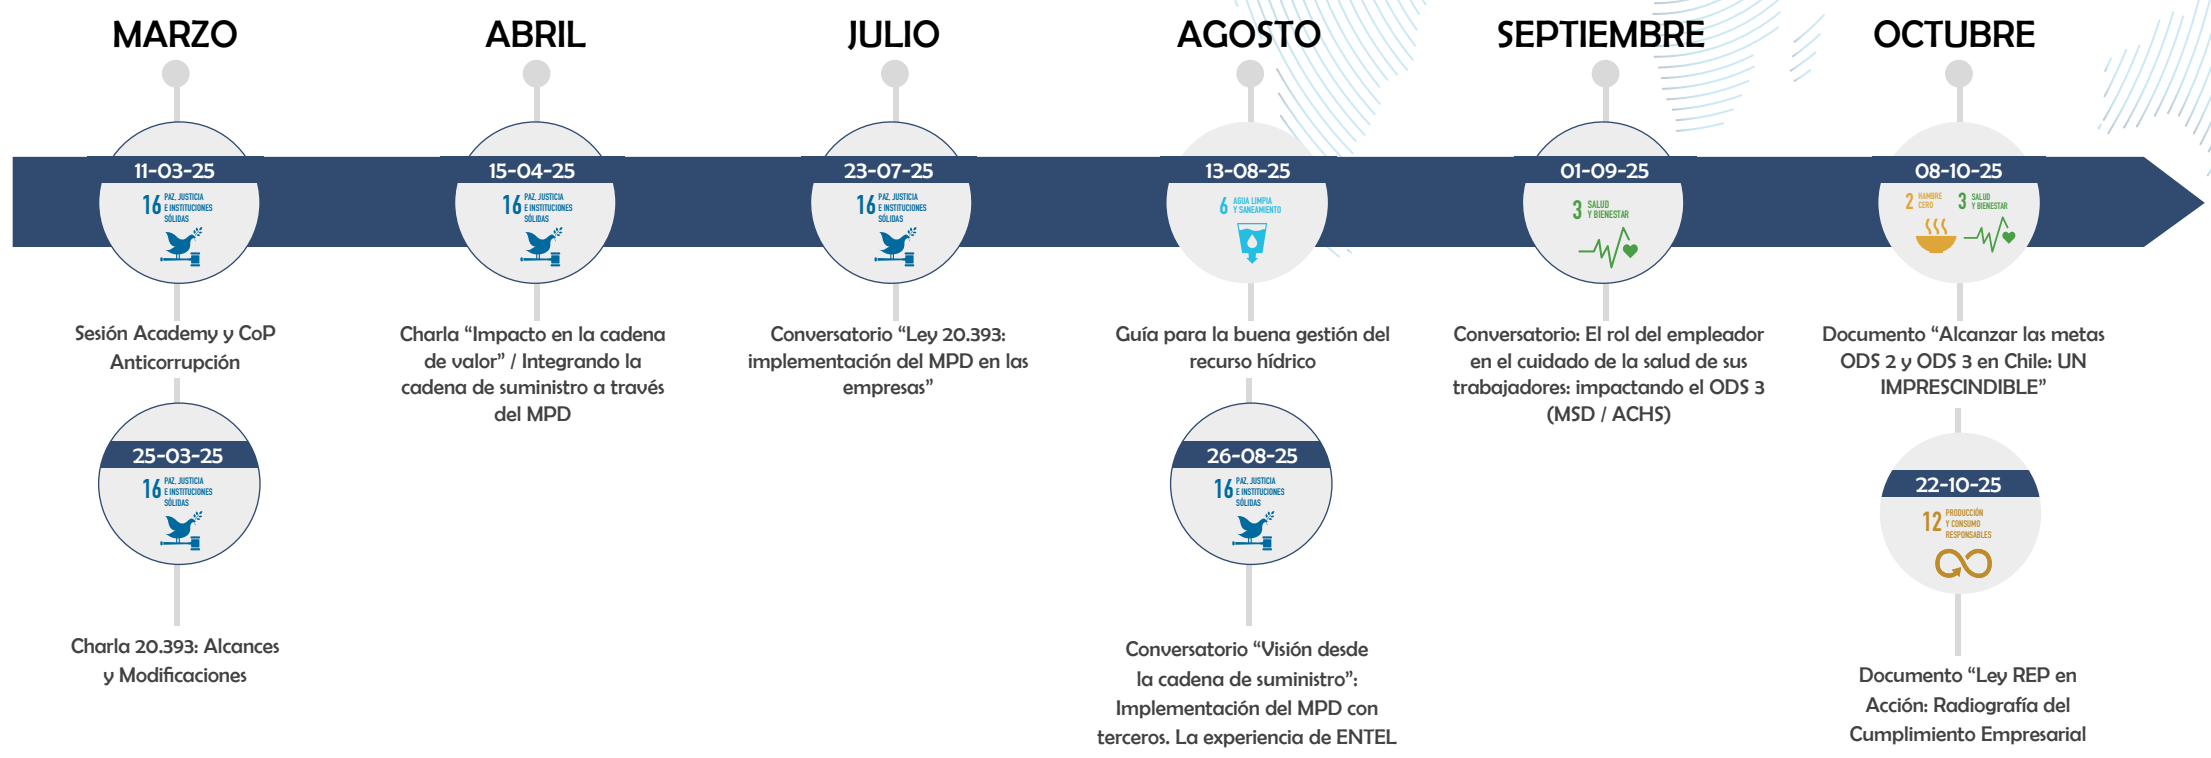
MARZO

11-03-25

16 PAZ, JUSTICIA E INSTITUCIONES SÓLIDAS

Sesión Academy y CoP Anticorrupción

25-03-25

16 PAZ, JUSTICIA E INSTITUCIONES SÓLIDAS

Charla 20.393: Alcances y Modificaciones

ABRIL

15-04-25

16 PAZ, JUSTICIA E INSTITUCIONES SÓLIDAS

Charla “Impacto en la cadena de valor” / Integrando la cadena de suministro a través del MPD

JULIO

23-07-25

16 PAZ, JUSTICIA E INSTITUCIONES SÓLIDAS

Conversatorio “Ley 20.393: implementación del MPD en las empresas”

AGOSTO

13-08-25

6 AGUA LIMPIA Y SANEAMIENTO

Guía para la buena gestión del recurso hídrico

26-08-25

16 PAZ, JUSTICIA E INSTITUCIONES SÓLIDAS

Conversatorio “Visión desde la cadena de suministro”: Implementación del MPD con terceros. La experiencia de ENTEL

SEPTIEMBRE

01-09-25

3 SALUD Y BIENESTAR

Conversatorio: El rol del empleador en el cuidado de la salud de sus trabajadores: impactando el ODS 3 (MSD / ACHS)

OCTUBRE

08-10-25

2 HAMBRE CERO 3 SALUD Y BIENESTAR

Documento “Alcanzar las metas ODS 2 y ODS 3 en Chile: UN IMPRESCINDIBLE”

22-10-25

12 PRODUCCIÓN Y CONSUMO RESPONSABLES

Documento “Ley REP en Acción: Radiografía del Cumplimiento Empresarial